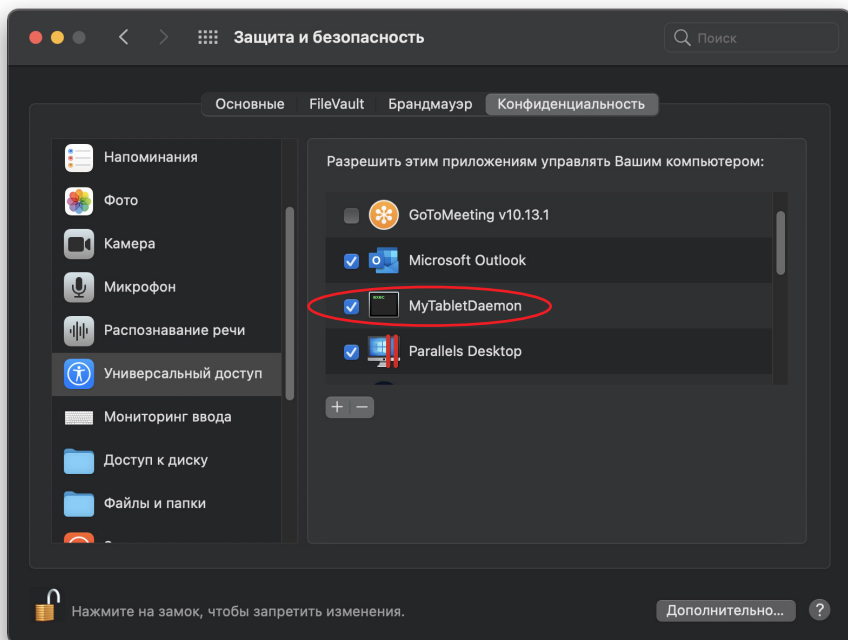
Защита и безопасность

Поиск

Основные FileVault Брандмауэр Конфиденциальность

Напоминания
Фото
Камера
Микрофон
Распознавание речи
Универсальный доступ
Мониторинг ввода
Доступ к диску
Файлы и папки

Разрешить этим приложениям управлять Вашим компьютером:

GoToMeeting v10.13.1
Microsoft Outlook
MyTabletDaemon
Parallels Desktop

+ −

Нажмите на замок, чтобы запретить изменения.

Дополнительно...

?